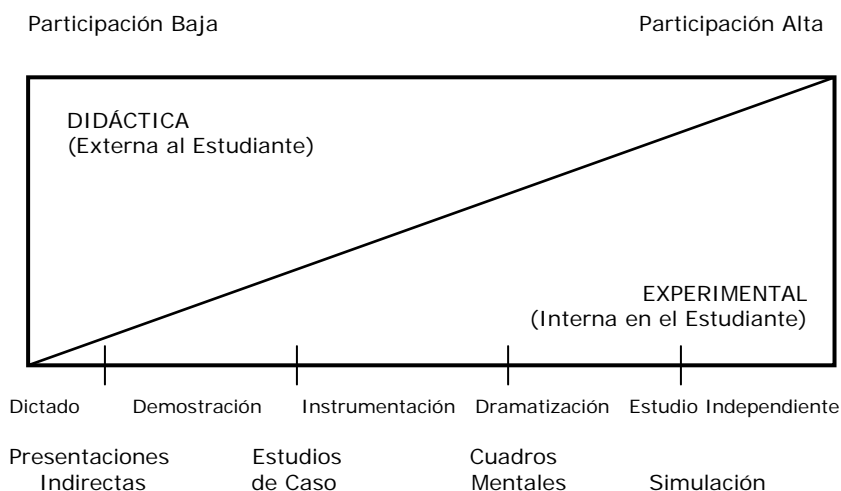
Participación Baja

Participación Alta

DIDÁCTICA
(Externa al Estudiante)

EXPERIMENTAL
(Interna en el Estudiante)

Dictado Demostración Instrumentación Dramatización Estudio Independiente

Presentaciones Indirectas

Estudios de Caso

Cuadros Mentales

Simulación